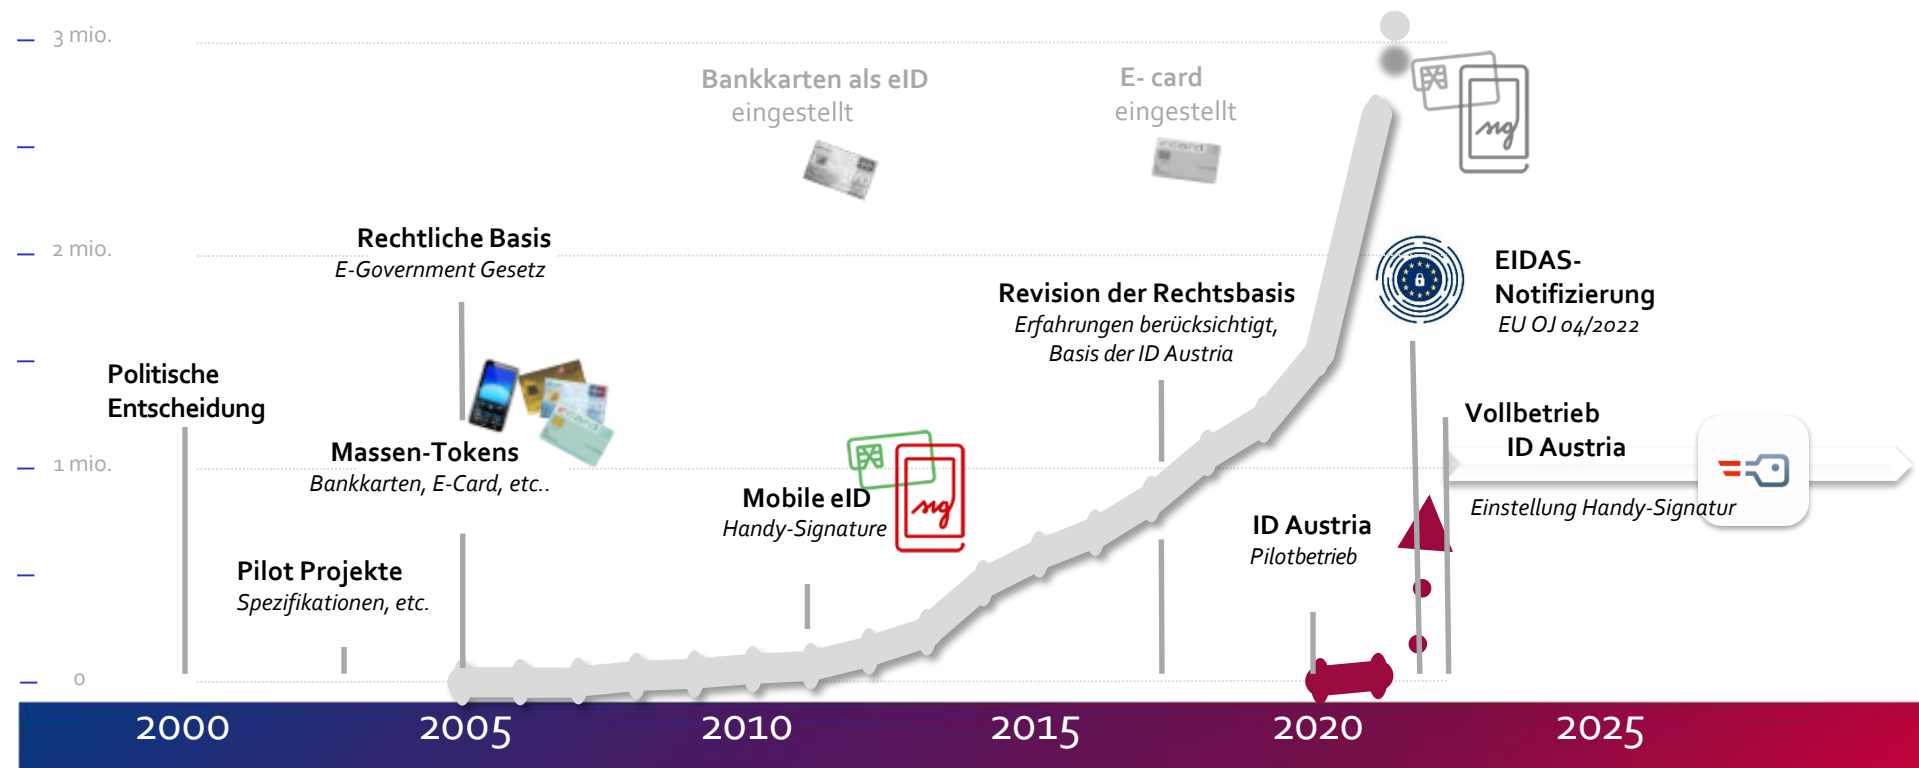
3 mio.

2 mio.

1 mio.

0

Bankkarten als eID eingestellt

E- card eingestellt

Rechtliche Basis
E-Government Gesetz

Revision der Rechtsbasis
Erfahrungen berücksichtigt, Basis der ID Austria

EIDAS-Notifizierung
EU OJ 04/2022

Politische Entscheidung

Massen-Tokens
Bankkarten, E-Card, etc..

Mobile eID
Handy-Signature

Vollbetrieb ID Austria

Einstellung Handy-Signatur

ID Austria
Pilotbetrieb

Pilot Projekte
Spezifikationen, etc.

2000 2005 2010 2015 2020 2025